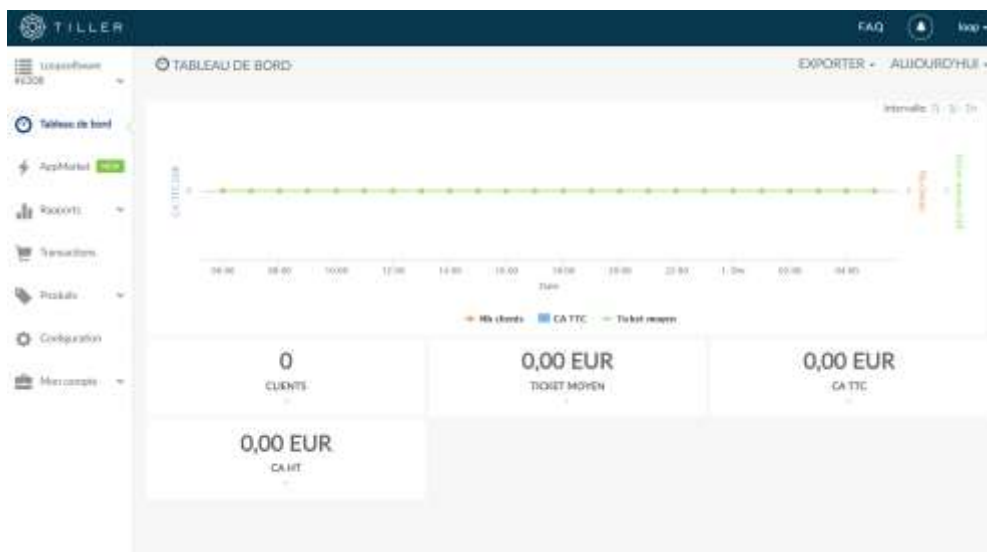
TILLER

FAQ

loop

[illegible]
#6308

Tableau de bord

AppMarket NEW

Rapports

Transactions

Produits

Configuration

Mon compte

TABLEAU DE BORD

EXPORTER AUJOURD'HUI

Intervalle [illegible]

CA TTC EUR

Nb clients

Ticket moyen EUR

06:00 08:00 10:00 12:00 14:00 16:00 18:00 20:00 22:00 1. Dec 02:00 04:00

Date

Nb clients CA TTC Ticket moyen

0
CLIENTS

0,00 EUR
TICKET MOYEN

0,00 EUR
CA TTC

0,00 EUR
CA HT